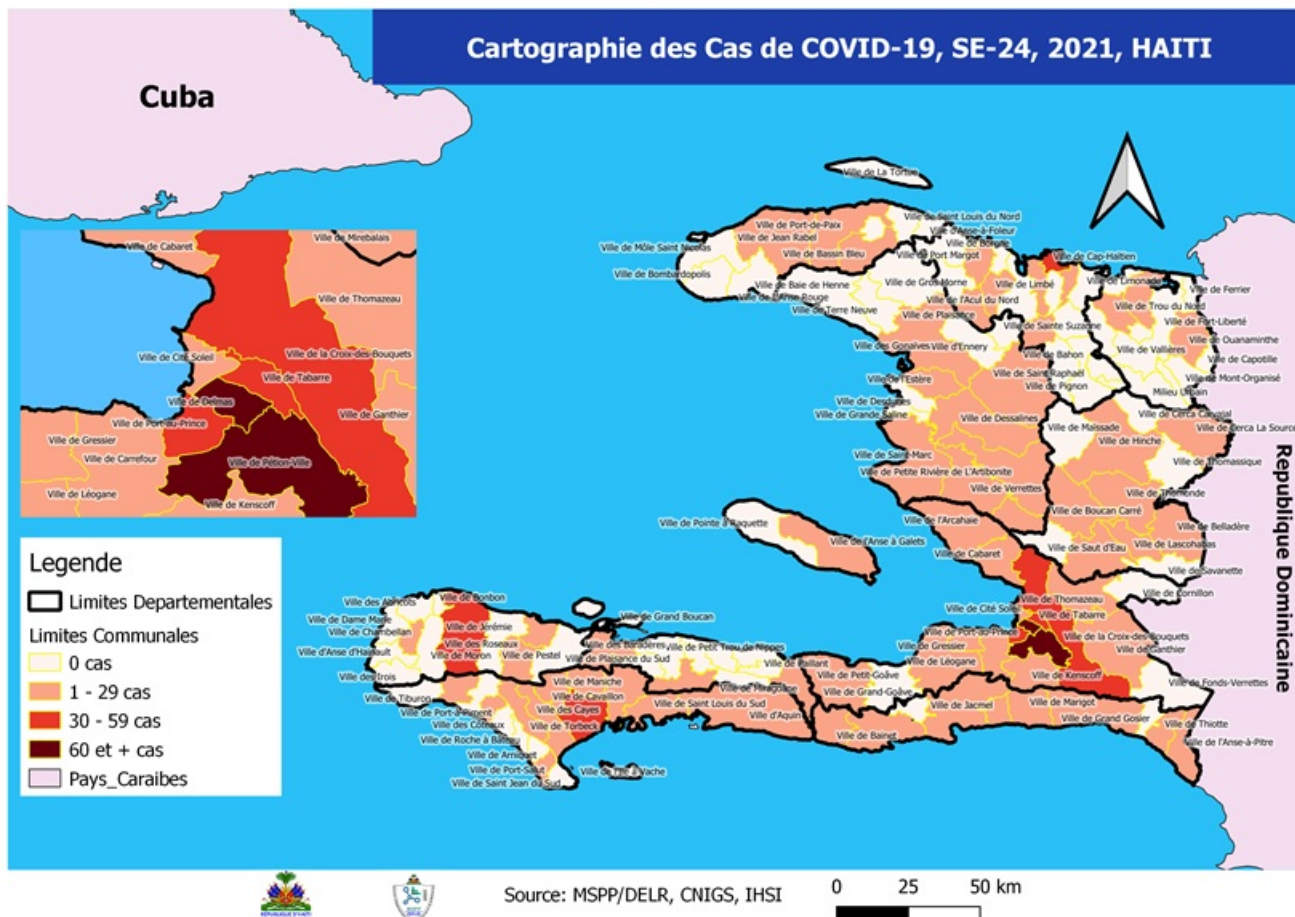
Cartographie des Cas de COVID-19, SE-24, 2021, HAITI

Cuba

Republique Dominicaine

Ville de Cabaret
Ville de Mirebalais
Ville de Thomazeau
Ville de Cité Soleil
Ville de la Croix-des-Bouquets
Ville de Tabarre
Ville de Delmas
Ville de Port-au-Prince
Ville de Ganthier
Ville de Gressier
Ville de Carrefour
Ville de Pétion-Ville
Ville de Léogane
Ville de Kenscoff

Ville de La Tortue
Ville de Port-de-Paix
Ville de Saint Louis du Nord
Ville d'Anse-à-Foleur
Ville de Jean Rabel
Ville de Môle Saint Nicolas
Ville de Borgne
Ville de Bassin Bleu
Ville de Port Margot
Ville de Cap-Haïtien
Ville de Bombardopolis
Ville de Limonade
Ville de Ferrier
Ville de Baie de Henne
Ville de Gros Morne
Ville de Limbé
Ville de Trou du Nord
Ville de l'Anse Rouge
Ville de l'Acul du Nord
Ville de Fort-Liberté
Ville de Terre Neuve
Ville de Plaisance
Ville de Sainte Suzanne
Ville de Ouanaminthe
Ville des Gonaïves
Ville d'Ennery
Ville de Vallières
Ville de Bahon
Ville de Capotille
Ville de l'Estère
Ville de Saint Raphaël
Ville de Mont-Organisé
Ville de Pignon
Ville de Desdunes
Milieu Urbain
Ville de Grande Saline
Ville de Dessalines
Ville de Cerca Carvajal
Ville de Cerca La Source
Ville de Maïssade
Ville de Hinche
Ville de Saint-Marc
Ville de Thomassique
Ville de Petite Rivière de L'Artibonite
Ville de Verrettes
Ville de Thomonde
Ville de Pointe à Raquette
Ville de l'Arcahaie
Ville de Boucan Carré
Ville de Belladère
Ville de l'Anse à Galets
Ville de Lascahobas
Ville de Cabaret
Ville de Saut d'Eau
Ville de Savanette
Ville des Abricots
Ville de Bonbon
Ville de Grand Boucan
Ville de Thomazeau
Ville de Cornillon
Ville de Dame Marie
Ville de Jérémie
Ville de Cité Soleil
Ville de Tabarre
Ville de Chambellan
Ville des Roseaux
Ville des Baraderes
Ville de Port-au-Prince
Ville de la Croix-des-Bouquets
Ville d'Anse d'Hainault
Ville de Moron
Ville de Pestel
Ville de Petit Trou de Nippes
Ville de Gressier
Ville de Ganthier
Ville de Plaisance du Sud
Ville de Paillant
Ville de Léogane
Ville des Irois
Ville de Maniche
Ville de Petit-Goâve
Ville de Kenscoff
Ville de Fonds-Verrettes
Ville de Tiburon
Ville de Cavaillon
Ville de Miragoâne
Ville de Grand-Goâve
Ville de Port-à-Piment
Ville des Cayes
Ville de Jacmel
Ville de Marigot
Ville des Coteaux
Ville de Torbeck
Ville de Saint Louis du Sud
Ville d'Aquin
Ville de Grand Gosier
Ville de Thiotte
Ville de Roche à Bateau
Ville de Bainet
Ville de l'Anse-à-Pitre
Ville de Arniquet
Ville de Port-Salut
Ville de l'Ile à Vache
Ville de Saint Jean du Sud

Legende
Limites Departementales
Limites Communales
0 cas
1 - 29 cas
30 - 59 cas
60 et + cas
Pays_Caraibes

Source: MSPP/DELR, CNIGS, IHSI

0 25 50 km